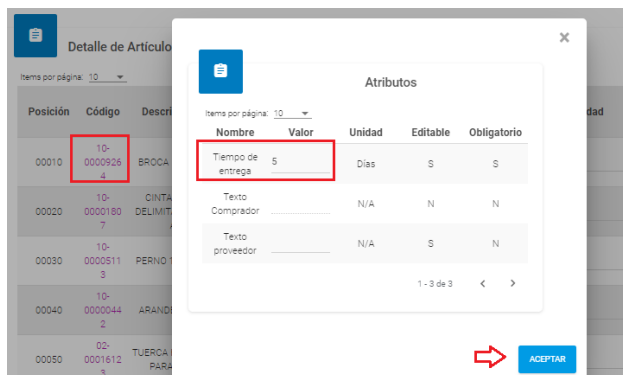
Detalle de Artículo

Items por página: 10

| Posición | Código | Descri | | dad |
|---|---|---|---|---|
| 00010 | 10-00009264 | BROCA | | |
| 00020 | 10-00001807 | CINTA DELIMIT | | |
| 00030 | 10-00005113 | PERNO | | |
| 00040 | 10-00000442 | ARANDE | | |
| 00050 | 02-00016123 | TUERCA PARA | | |

×

Atributos

Items por página: 10

| Nombre | Valor | Unidad | Editable | Obligatorio |
|---|---|---|---|---|
| Tiempo de entrega | 5 | Días | S | S |
| Texto Comprador | | N/A | N | N |
| Texto proveedor | | N/A | S | N |

1 - 3 de 3 ‹ ›

ACEPTAR